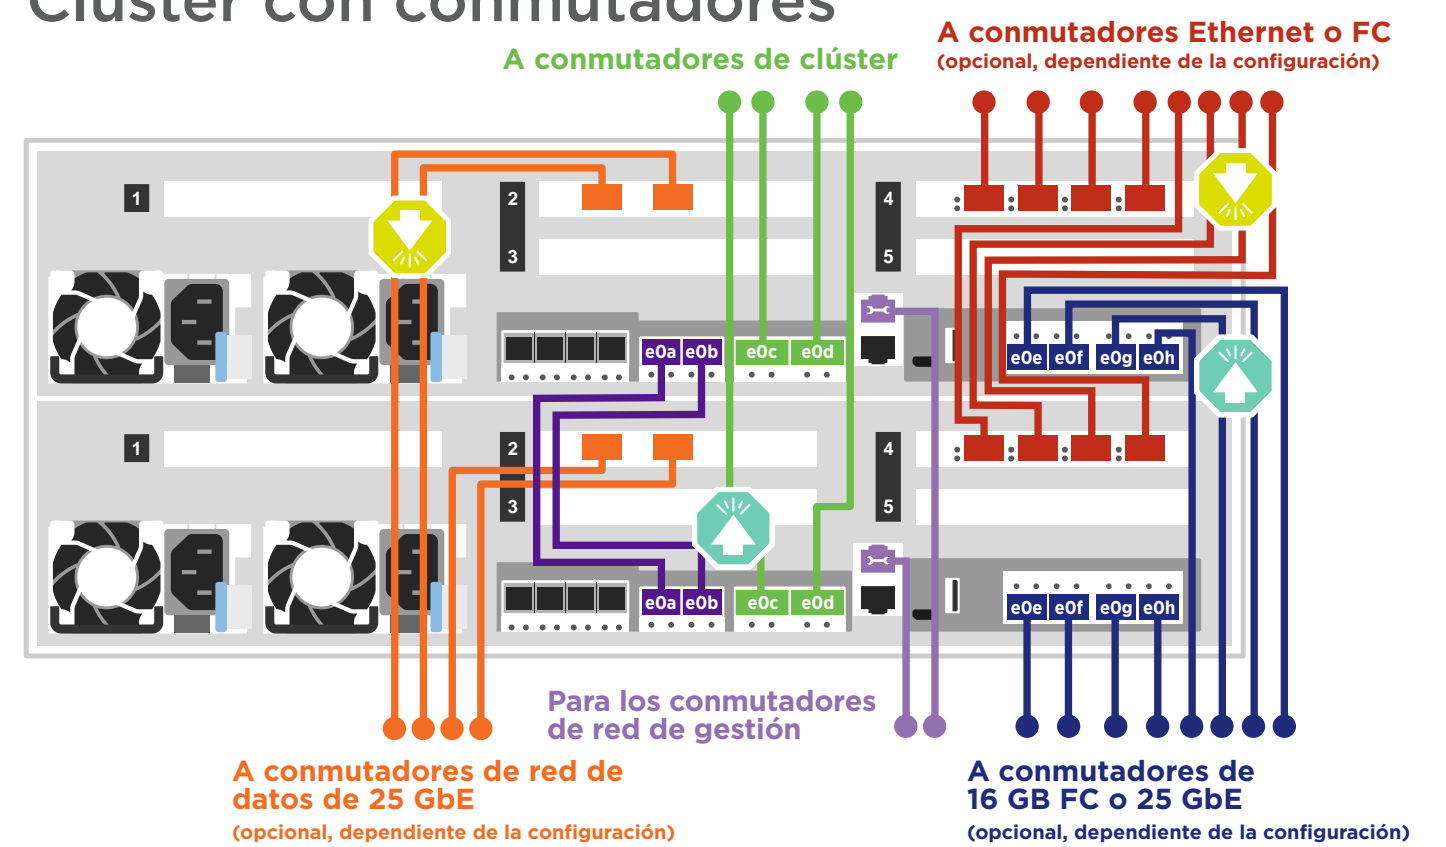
Clúster con conmutadores

A conmutadores de clúster

A conmutadores Ethernet o FC
(opcional, dependiente de la configuración)

1
2
3
4
5
e0a e0b e0c e0d
e0e e0f e0g e0h

1
2
3
4
5
e0a e0b e0c e0d
e0e e0f e0g e0h

Para los conmutadores de red de gestión

A conmutadores de red de datos de 25 GbE
(opcional, dependiente de la configuración)

A conmutadores de 16 GB FC o 25 GbE
(opcional, dependiente de la configuración)